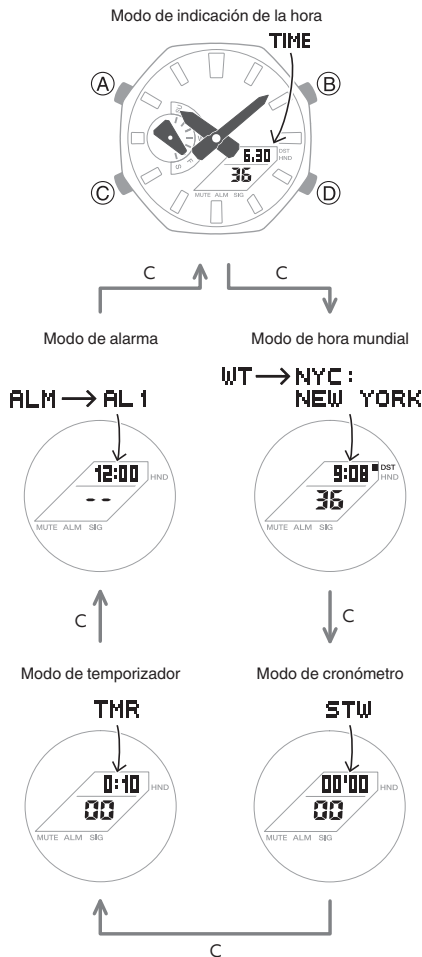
Modo de indicación de la hora

TIME

Ⓐ Ⓑ Ⓒ Ⓓ

6:30 DST HND
36
MUTE ALM SIG

C C

Modo de alarma

Modo de hora mundial

ALM → AL 1

12:00 HND
- -
MUTE ALM SIG

WT → NYC : NEW YORK

9:08 DST HND
36
MUTE ALM SIG

C

C

Modo de temporizador

Modo de cronómetro

TMR

0:10 HND
00
MUTE ALM SIG

STW

00'00 HND
00
MUTE ALM SIG

C